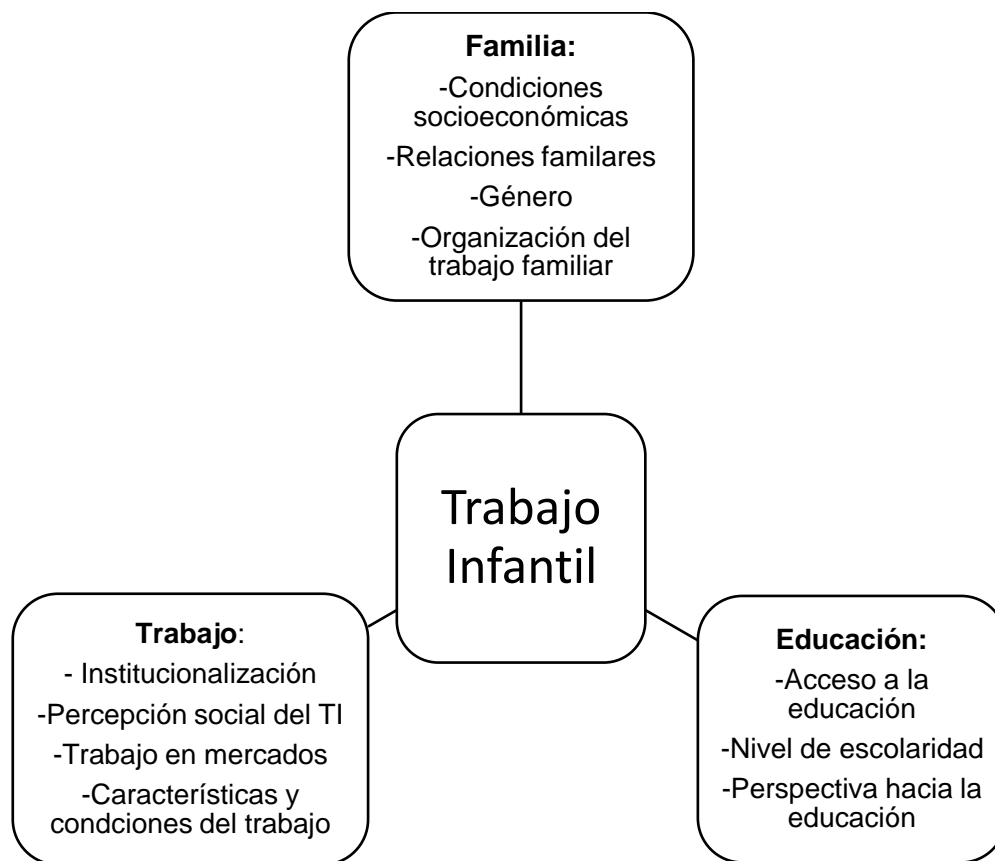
**Familia:**
-Condiciones socioeconómicas
-Relaciones familares
-Género
-Organización del trabajo familiar

Trabajo Infantil

**Trabajo**:
- Institucionalización
-Percepción social del TI
-Trabajo en mercados
-Características y condciones del trabajo

**Educación:**
-Acceso a la educación
-Nivel de escolaridad
-Perspectiva hacia la educación